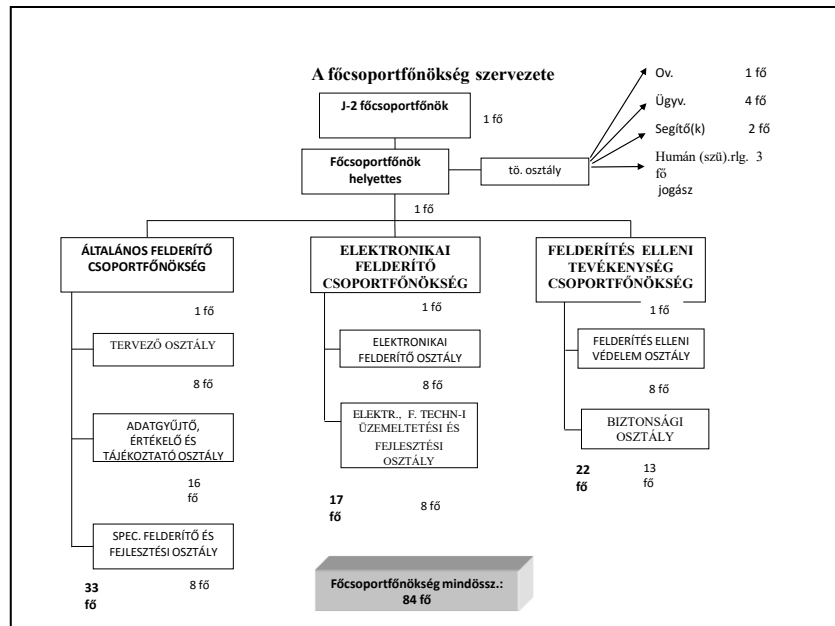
A főcsoportfőnökség szervezete

J-2 főcsoportfőnök

1 fő

Főcsoportfőnök helyettes

tö. osztály

Ov. 1 fő

Ügyv. 4 fő

Segítő(k) 2 fő

Humán (szü).rlg. 3 fő jogász

1 fő

ÁLTALÁNOS FELDERÍTŐ CSOPORTFŐNÖKSÉG

1 fő

TERVEZŐ OSZTÁLY

8 fő

ADATGYŰJTŐ, ÉRTÉKELŐ ÉS TÁJÉKOZTATÓ OSZTÁLY

16 fő

SPEC. FELDERÍTŐ ÉS FEJLESZTÉSI OSZTÁLY

8 fő

33 fő

ELEKTRONIKAI FELDERÍTŐ CSOPORTFŐNÖKSÉG

1 fő

ELEKTRONIKAI FELDERÍTŐ OSZTÁLY

8 fő

ELEKTR., F. TECHN-I ÜZEMELTETÉSI ÉS FEJLESZTÉSI OSZTÁLY

17 fő

8 fő

FELDERÍTÉS ELLENI TEVÉKENYSÉG CSOPORTFŐNÖKSÉG

1 fő

FELDERÍTÉS ELLENI VÉDELEM OSZTÁLY

8 fő

BIZTONSÁGI OSZTÁLY

22 fő

13 fő

Főcsoportfőnökség mindössz.: 84 fő